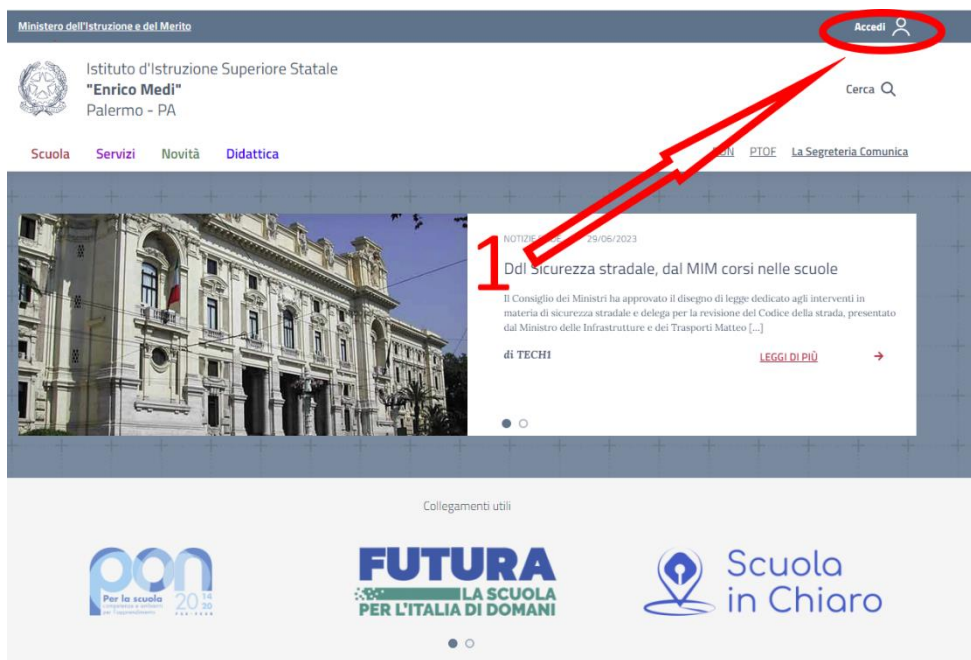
Ministero dell'Istruzione e del Merito

Accedi

Istituto d'Istruzione Superiore Statale
"Enrico Medi"
Palermo - PA

Cerca

Scuola Servizi Novità Didattica

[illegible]ON PTOF La Segreteria Comunica

1

NOTIZIE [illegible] 29/06/2023

Ddl Sicurezza stradale, dal MIM corsi nelle scuole

Il Consiglio dei Ministri ha approvato il disegno di legge dedicato agli interventi in materia di sicurezza stradale e delega per la revisione del Codice della strada, presentato dal Ministro delle Infrastrutture e dei Trasporti Matteo [...]

di TECH1

LEGGI DI PIÙ

Collegamenti utili

pon Per la scuola competenze e ambienti per l'apprendimento 2014 2020

FUTURA LA SCUOLA PER L'ITALIA DI DOMANI

Scuola in Chiaro